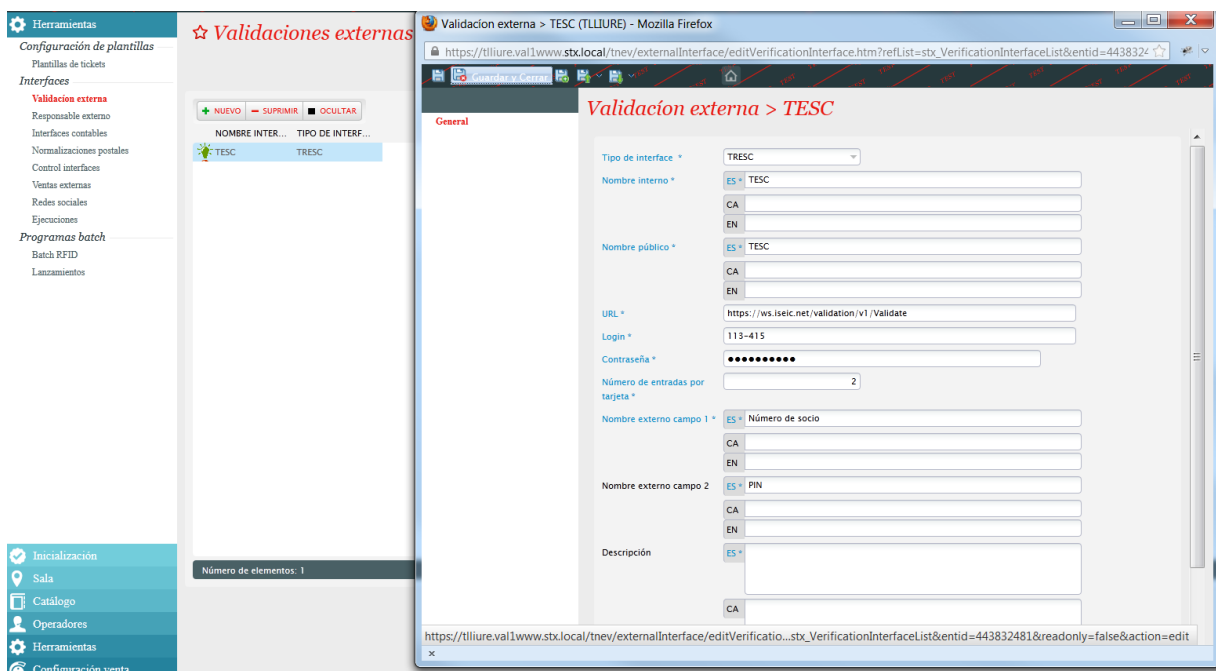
Herramientas
Configuración de plantillas
Plantillas de tickets
Interfaces
Validacion externa
Responsable externo
Interfaces contables
Normalizaciones postales
Control interfaces
Ventas externas
Redes sociales
Ejecuciones
Programas batch
Batch RFID
Lanzamientos

☆ Validaciones externas

+ NUEVO − SUPRIMIR ■ OCULTAR
NOMBRE INTER... TIPO DE INTERF...
TESC TRESC

Número de elementos: 1

Inicialización
Sala
Catálogo
Operadores
Herramientas
Configuración venta

Validacion externa > TESC (TLLIURE) - Mozilla Firefox
https://tlliure.val1www.stx.local/tnev/externalInterface/editVerificationInterface.htm?refList=stx_VerificationInterfaceList&entid=4438324
Guardar y Cerrar

General

Validacíon externa > TESC

Tipo de interface * TRESC
Nombre interno * ES * TESC
CA
EN
Nombre público * ES * TESC
CA
EN
URL * https://ws.iseic.net/validation/v1/Validate
Login * 113-415
Contraseña * ●●●●●●●●●●
Número de entradas por tarjeta * 2
Nombre externo campo 1 * ES * Número de socio
CA
EN
Nombre externo campo 2 ES * PIN
CA
EN
Descripción ES *
CA

https://tlliure.val1www.stx.local/tnev/externalInterface/editVerificatio...stx_VerificationInterfaceList&entid=443832481&readonly=false&action=edit